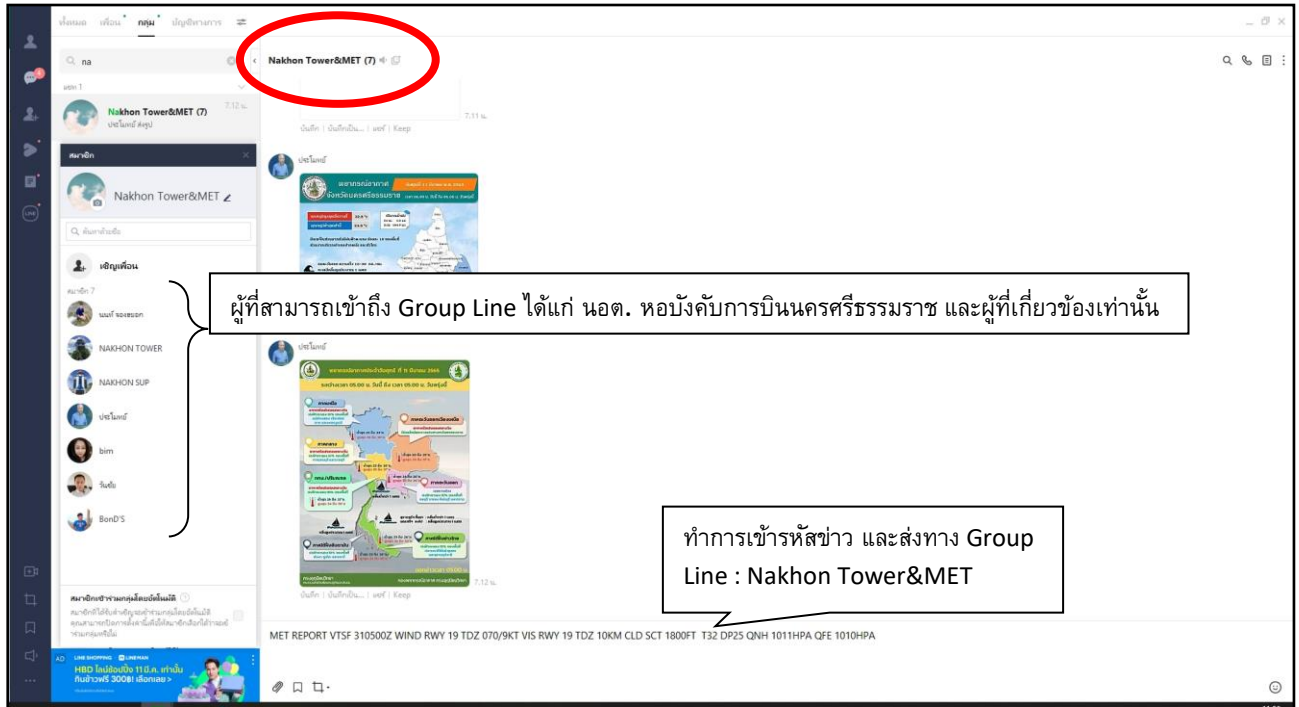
ทั้งหมด เพื่อน กลุ่ม บัญชีทางการ

na

Nakhon Tower&MET (7) 7.12 น.
ประโมทย์ ส่งรูป

สมาชิก

Nakhon Tower&MET

ค้นหาด้วยชื่อ

เชิญเพื่อน

สมาชิก 7

แนนท์ ของเขนอก

NAKHON TOWER

NAKHON SUP

ประโมทย์

bim

วันชัย

BonD'S

Nakhon Tower&MET (7)

7.11 น.

บันทึก | บันทึกเป็น... | แชร์ | Keep

ประโมทย์

พยากรณ์อากาศ จังหวัดนครศรีธรรมราช

ผู้ที่สามารถเข้าถึง Group Line ได้แก่ นอต. หอบังคับการบินนครศรีธรรมราช และผู้ที่เกี่ยวข้องเท่านั้น

ประโมทย์

7.12 น.

บันทึก | บันทึกเป็น... | แชร์ | Keep

ทำการเข้ารหัสข่าว และส่งทาง Group Line : Nakhon Tower&MET

MET REPORT VTSF 310500Z WIND RWY 19 TDZ 070/9KT VIS RWY 19 TDZ 10KM CLD SCT 1800FT T32 DP25 QNH 1011HPA QFE 1010HPA

HBD ไลน์ช้อปปิ้ง 11 มี.ค. เท่านั้น กินข้าวฟรี 300B! เลือกเลย >